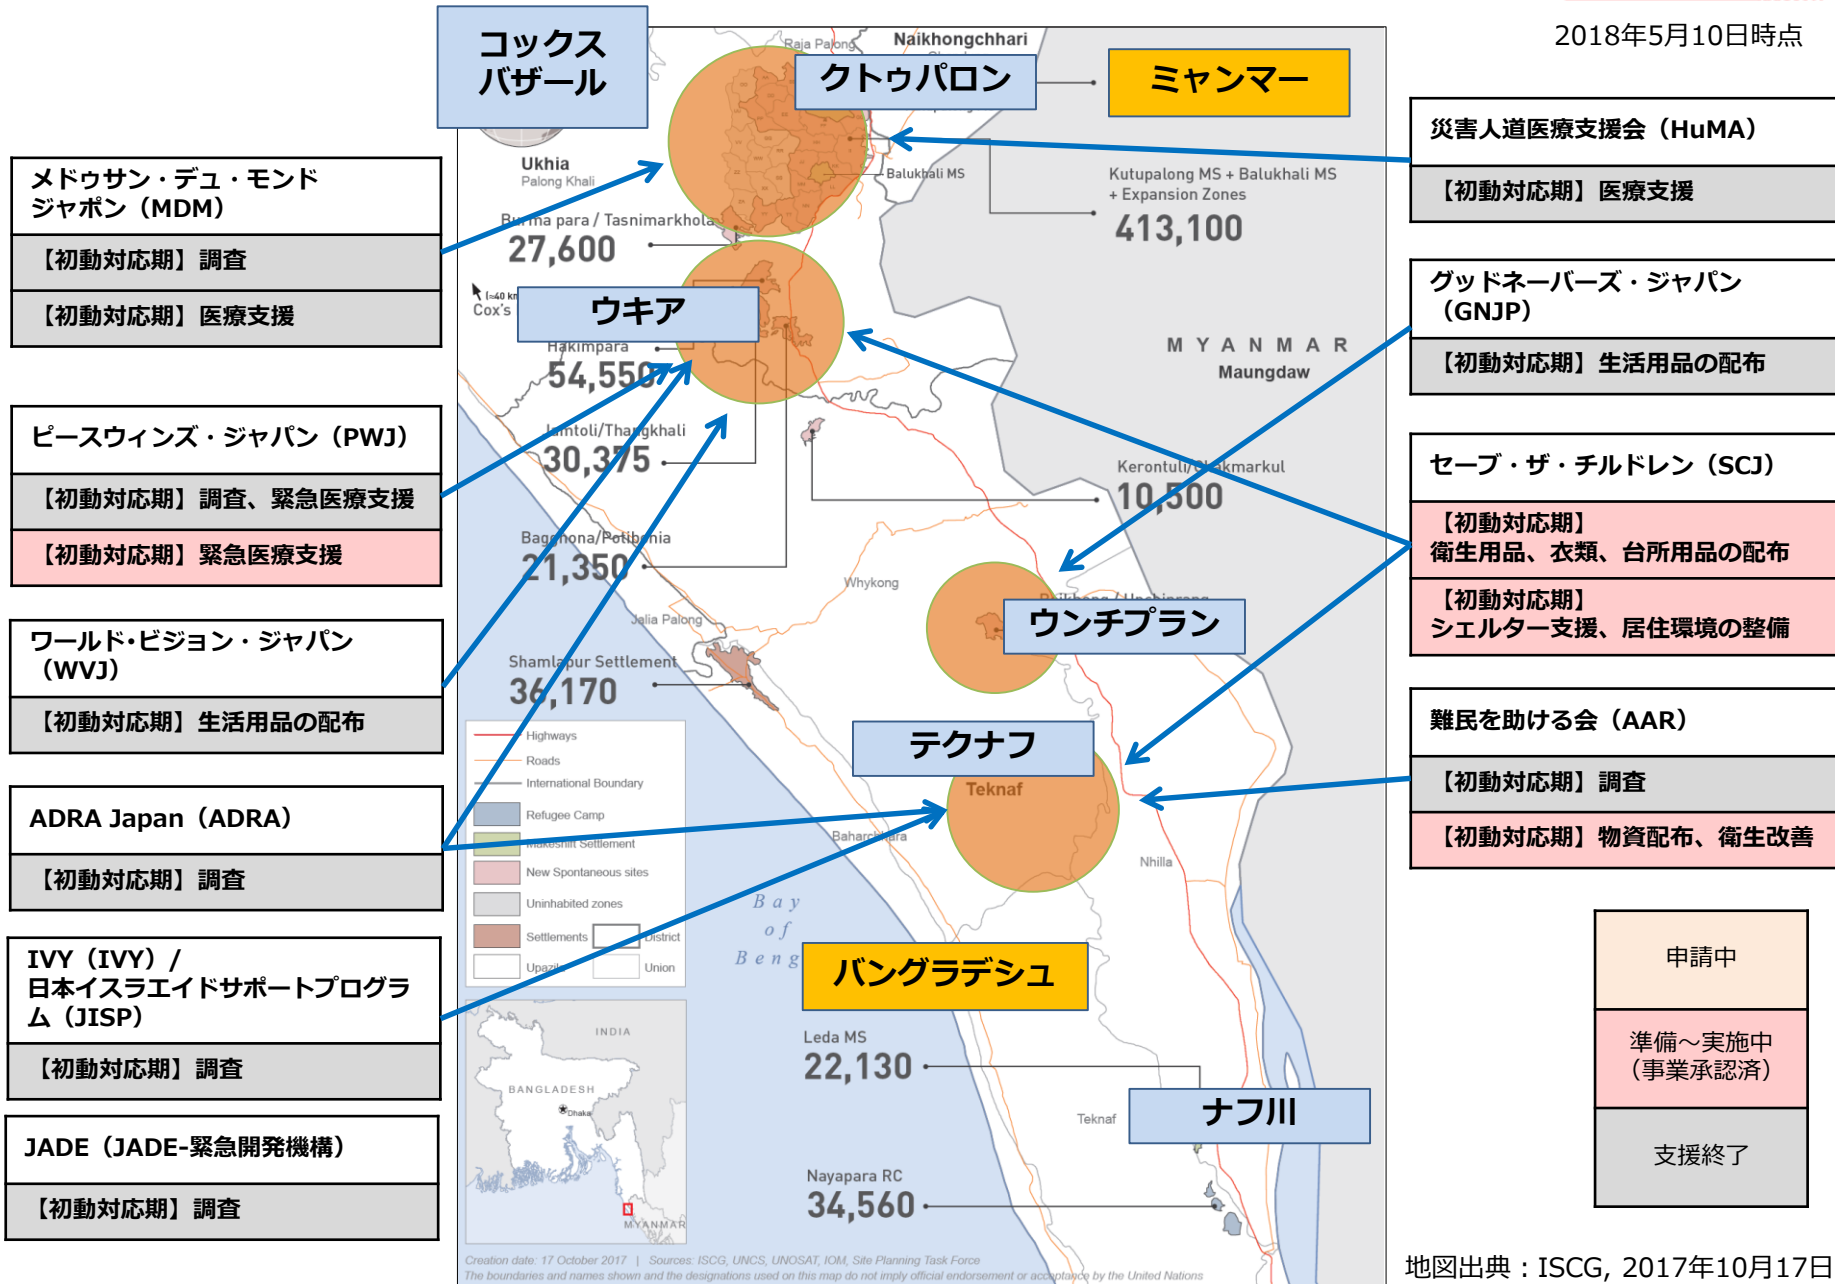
2018年5月10日時点

コックスバザール

クトゥパロン

ミャンマー

Raja Palong

Naikhongchhari

Ukhia
Palong Khali

Balukhali MS

Kutupalong MS + Balukhali MS + Expansion Zones
413,100

Burma para / Tasnimarkhola
27,600

ウキア

Cox's

Hakimpara
54,550

MYANMAR
Maungdaw

Jamtoli/Thangkhali
30,375

Kerontuli/Chakmarkul
10,500

Baghona/Potibonia
21,350

Whykong

ウンチプラン

Jalia Palong

Shamlapur Settlement
36,170

Highways
Roads
International Boundary
Refugee Camp
Makeshift Settlement
New Spontaneous sites
Uninhabited zones
Settlements
District
Upazila
Union

テクナフ

Teknaf

Baharchhara

Nhilla

Bay of Beng

バングラデシュ

INDIA
BANGLADESH
Dhaka
MYANMAR

Leda MS
22,130

Teknaf

ナフ川

Nayapara RC
34,560

Creation date: 17 October 2017 | Sources: ISCG, UNCS, UNOSAT, IOM, Site Planning Task Force
The boundaries and names shown and the designations used on this map do not imply official endorsement or acceptance by the United Nations

メドゥサン・デュ・モンド ジャポン（MDM）
【初動対応期】調査
【初動対応期】医療支援

ピースウィンズ・ジャパン（PWJ）
【初動対応期】調査、緊急医療支援
【初動対応期】緊急医療支援

ワールド･ビジョン・ジャパン（WVJ）
【初動対応期】生活用品の配布

ADRA Japan（ADRA）
【初動対応期】調査

IVY（IVY）／日本イスラエイドサポートプログラム（JISP）
【初動対応期】調査

JADE（JADE-緊急開発機構）
【初動対応期】調査

災害人道医療支援会（HuMA）
【初動対応期】医療支援

グッドネーバーズ・ジャパン（GNJP）
【初動対応期】生活用品の配布

セーブ・ザ・チルドレン（SCJ）
【初動対応期】
衛生用品、衣類、台所用品の配布
【初動対応期】
シェルター支援、居住環境の整備

難民を助ける会（AAR）
【初動対応期】調査
【初動対応期】物資配布、衛生改善

申請中
準備～実施中（事業承認済）
支援終了

地図出典：ISCG, 2017年10月17日